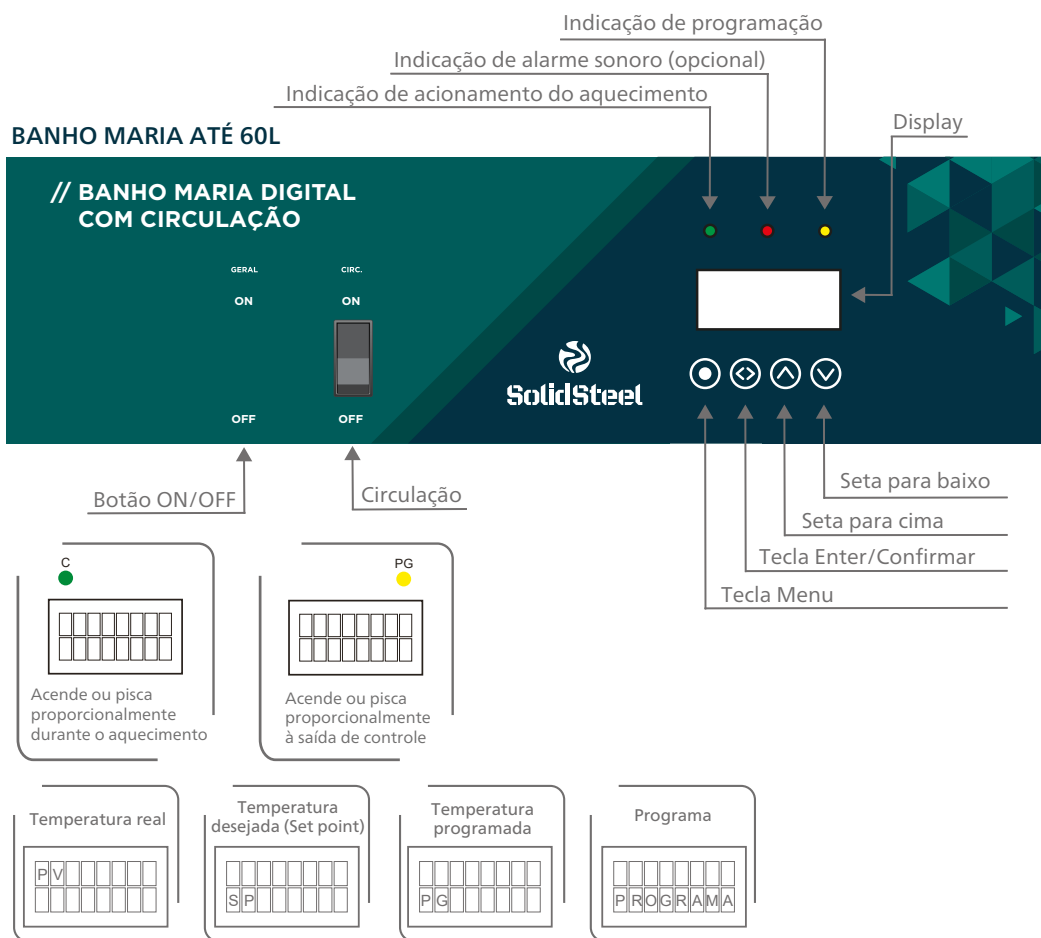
Indicação de programação

Indicação de alarme sonoro (opcional)

Indicação de acionamento do aquecimento

BANHO MARIA ATÉ 60L

Display

// BANHO MARIA DIGITAL COM CIRCULAÇÃO

GERAL

ON

OFF

CIRC.

ON

OFF

SolidSteel

Botão ON/OFF

Circulação

Seta para baixo

Seta para cima

Tecla Enter/Confirmar

Tecla Menu

C

Acende ou pisca proporcionalmente durante o aquecimento

PG

Acende ou pisca proporcionalmente à saída de controle

Temperatura real

PV

Temperatura desejada (Set point)

SP

Temperatura programada

PG

Programa

PROGRAMA